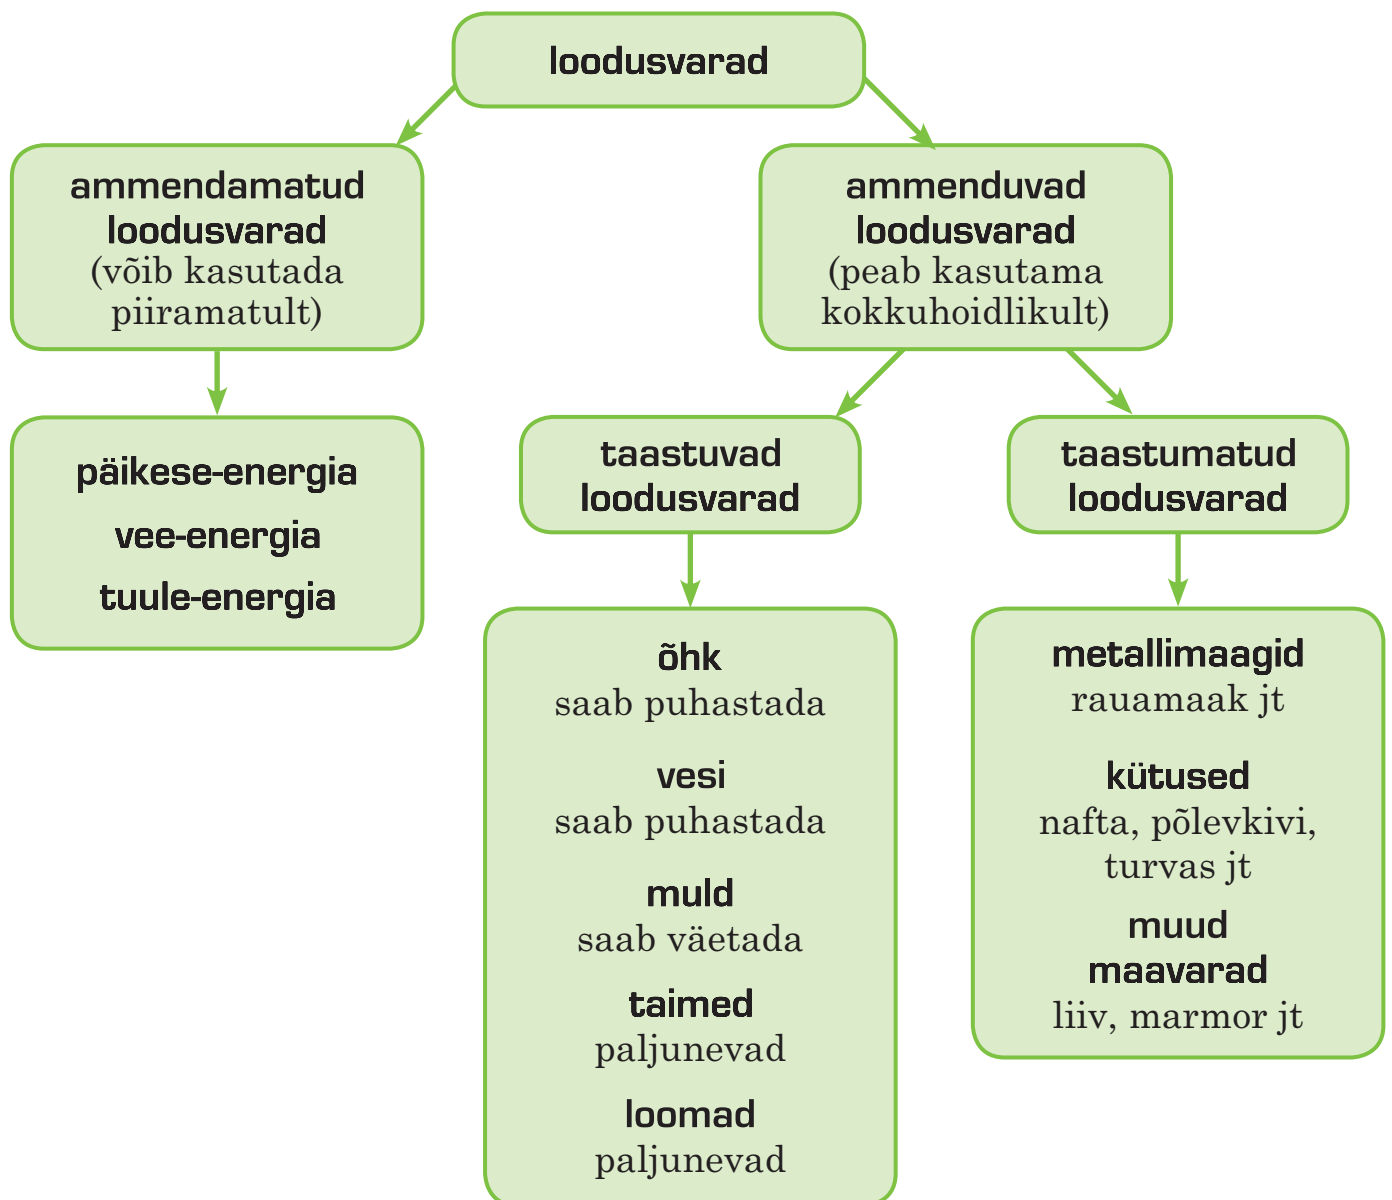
loodusvarad

ammendamatud loodusvarad
(võib kasutada piiramatult)

päikese-energia
vee-energia
tuule-energia

ammenduvad loodusvarad
(peab kasutama kokkuhoidlikult)

taastuvad loodusvarad

õhk
saab puhastada
vesi
saab puhastada
muld
saab väetada
taimed
paljunevad
loomad
paljunevad

taastumatud loodusvarad

metallimaagid
rauamaak jt
kütused
nafta, põlevkivi, turvas jt
muud maavarad
liiv, marmor jt